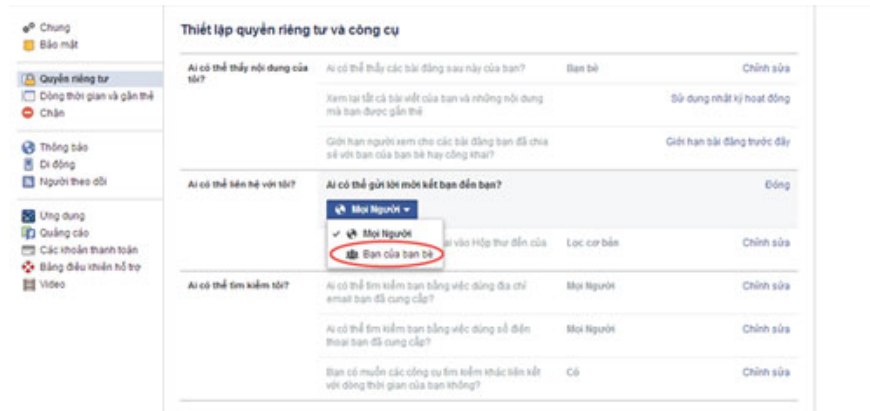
Chung
Bảo mật

Quyền riêng tư
Dòng thời gian và gắn thẻ
Chặn

Thông báo
Di động
Người theo dõi

Ứng dụng
Quảng cáo
Các khoản thanh toán
Bảng điều khiển hỗ trợ
Video

Thiết lập quyền riêng tư và công cụ

| | | | |
|---|---|---|---|
| Ai có thể thấy nội dung của tôi? | Ai có thể thấy các bài đăng sau này của bạn? | Bạn bè | Chỉnh sửa |
| | Xem lại tất cả bài viết của bạn và những nội dung mà bạn được gắn thẻ | | Sử dụng nhật ký hoạt động |
| | Giới hạn người xem cho các bài đăng bạn đã chia sẻ với bạn của bạn bè hay công khai? | | Giới hạn bài đăng trước đây |
| Ai có thể liên hệ với tôi? | Ai có thể gửi lời mời kết bạn đến bạn? | | Đóng |
| | Mọi Người ▾ | | |
| | ✓ Mọi Người | | |
| | Bạn của bạn bè | | |
| | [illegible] vào Hộp thư đến của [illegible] | Lọc cơ bản | Chỉnh sửa |
| Ai có thể tìm kiếm tôi? | Ai có thể tìm kiếm bạn bằng việc dùng địa chỉ email bạn đã cung cấp? | Mọi Người | Chỉnh sửa |
| | Ai có thể tìm kiếm bạn bằng việc dùng số điện thoại bạn đã cung cấp? | Mọi Người | Chỉnh sửa |
| | Bạn có muốn các công cụ tìm kiếm khác liên kết với dòng thời gian của bạn không? | Có | Chỉnh sửa |